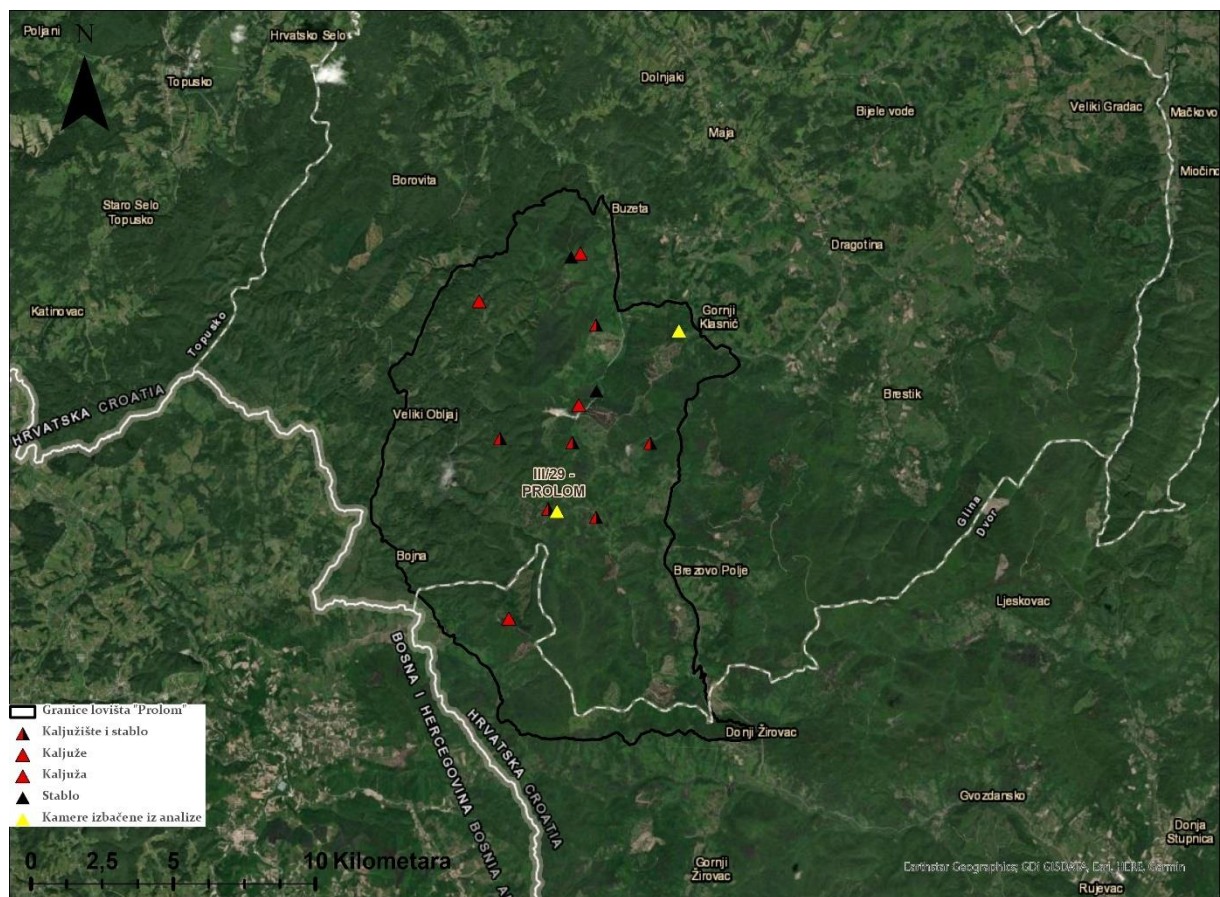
N

Poljani

Hrvatsko Selo

Topusko

Dolnjaki

Maja

Bijele vode

Veliki Gradac

Mačkovo

Miočinovac

Borovita

Staro Selo Topusko

Buzeta

Dragotina

Katinovac

Topusko

Gornji Klasnić

HRVATSKA CROATIA

Veliki Obljaj

Brestik

III/29 - PROLOM

Glina

Dvor

Bojna

Brezovo Polje

Ljeskovac

BOSNA I HERCEGOVINA BOSNIA A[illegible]

HRVATSKA CROATIA

Donji Žirovac

Gvozdansko

Donja Stupnica

Gornji Žirovac

Rujevac

Granice lovišta "Prolom"

Kaljužište i stablo

Kaljuže

Kaljuža

Stablo

Kamere izbačene iz analize

0 2,5 5 10 Kilometara

Earthstar Geographics, GDI GISDATA, Esri, HERE, Garmin